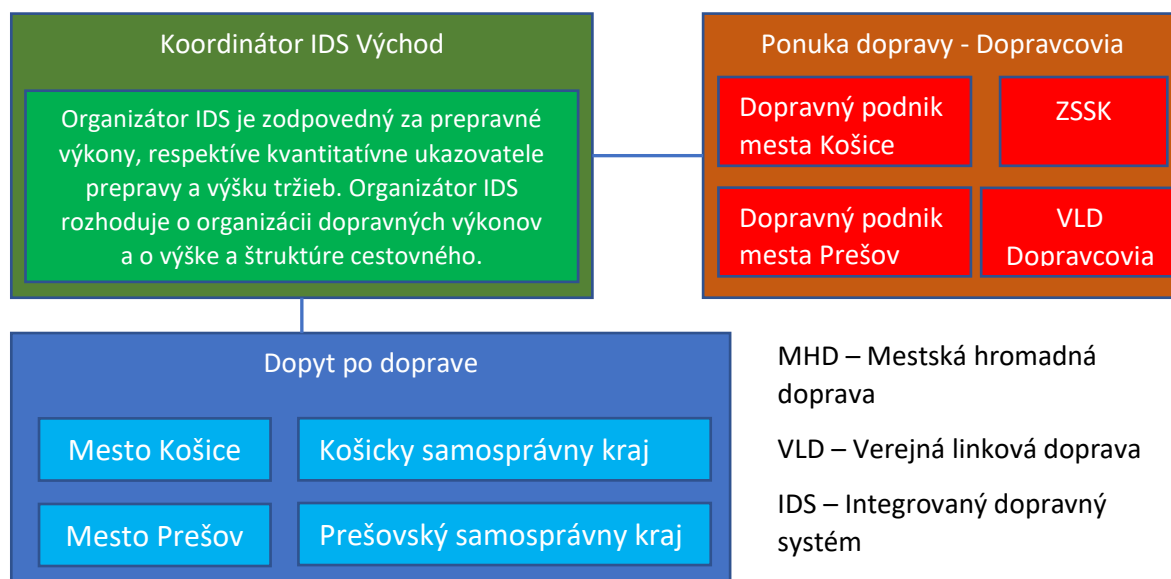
Koordinátor IDS Východ

Organizátor IDS je zodpovedný za prepravné výkony, respektíve kvantitatívne ukazovatele prepravy a výšku tržieb. Organizátor IDS rozhoduje o organizácii dopravných výkonov a o výške a štruktúre cestovného.

Ponuka dopravy - Dopravcovia

Dopravný podnik mesta Košice

ZSSK

Dopravný podnik mesta Prešov

VLD Dopravcovia

Dopyt po doprave

Mesto Košice

Košicky samosprávny kraj

Mesto Prešov

Prešovský samosprávny kraj

MHD – Mestská hromadná doprava

VLD – Verejná linková doprava

IDS – Integrovaný dopravný systém